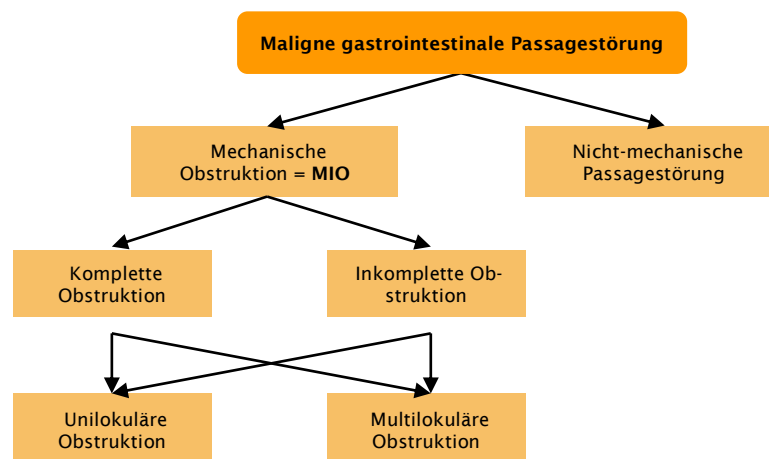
Maligne gastrointestinale Passagestörung

Mechanische Obstruktion = **MIO**

Nicht-mechanische Passagestörung

Komplette Obstruktion

Inkomplette Obstruktion

Unilokuläre Obstruktion

Multilokuläre Obstruktion